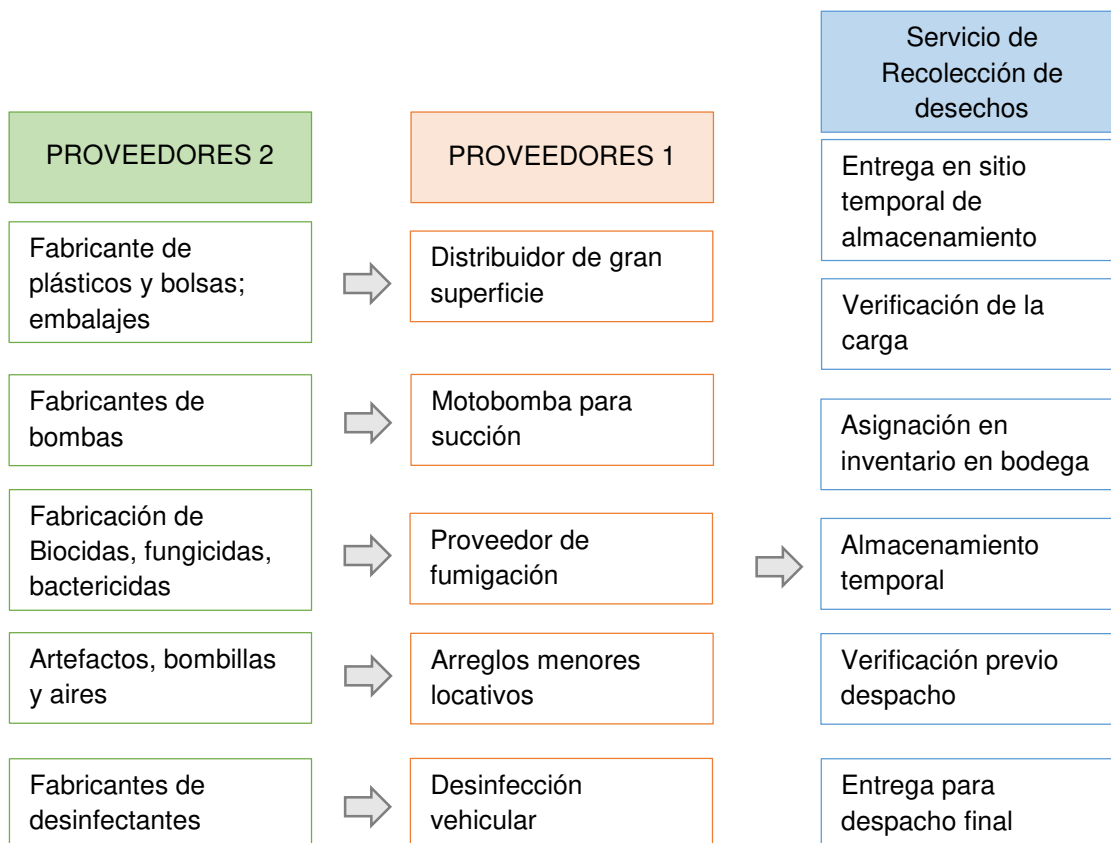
PROVEEDORES 2

Fabricante de plásticos y bolsas; embalajes

Fabricantes de bombas

Fabricación de Biocidas, fungicidas, bactericidas

Artefactos, bombillas y aires

Fabricantes de desinfectantes

PROVEEDORES 1

Distribuidor de gran superficie

Motobomba para succión

Proveedor de fumigación

Arreglos menores locativos

Desinfección vehicular

Servicio de Recolección de desechos

Entrega en sitio temporal de almacenamiento

Verificación de la carga

Asignación en inventario en bodega

Almacenamiento temporal

Verificación previo despacho

Entrega para despacho final